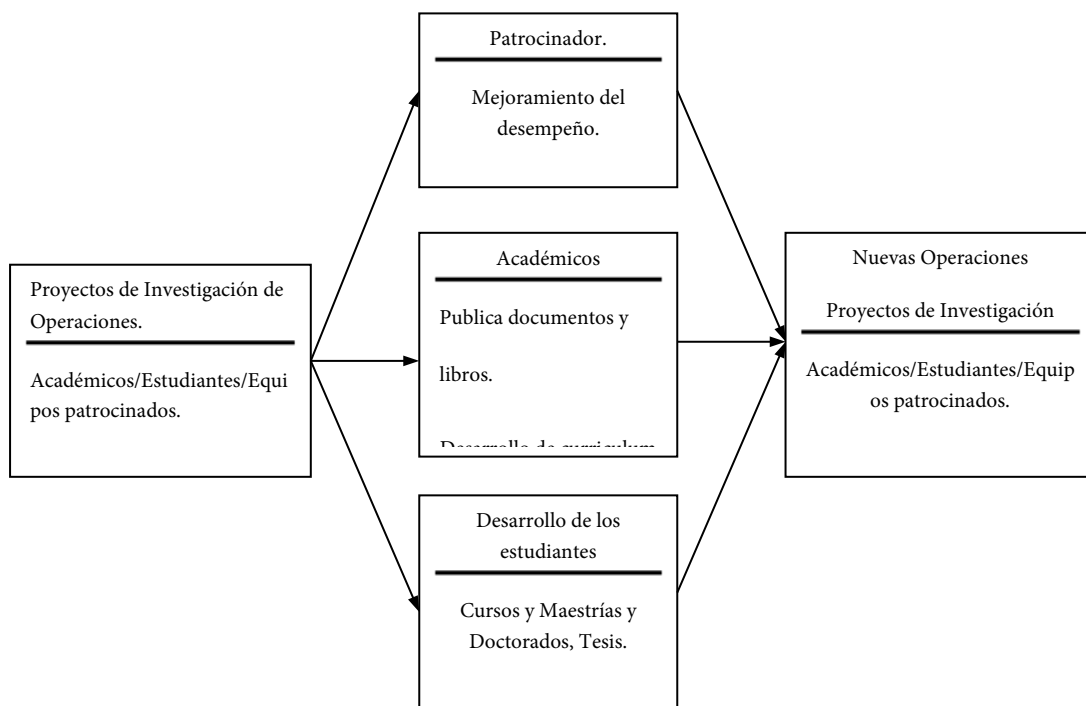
Proyectos de Investigación de Operaciones.

Académicos/Estudiantes/Equipos patrocinados.

Patrocinador.

Mejoramiento del desempeño.

Académicos

Publica documentos y

libros.

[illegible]

Desarrollo de los estudiantes

Cursos y Maestrías y Doctorados, Tesis.

Nuevas Operaciones

Proyectos de Investigación

Académicos/Estudiantes/Equipos patrocinados.